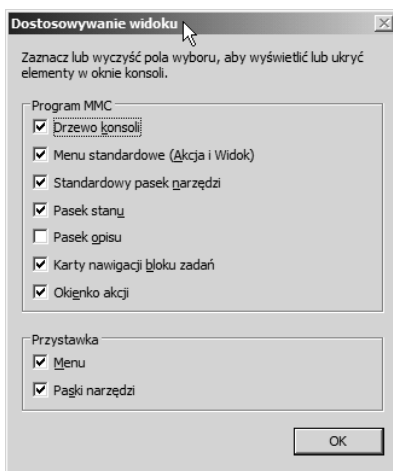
Dostosowywanie widoku

Zaznacz lub wyczyść pola wyboru, aby wyświetlić lub ukryć elementy w oknie konsoli.

Program MMC
☑ Drzewo konsoli
☑ Menu standardowe (Akcja i Widok)
☑ Standardowy pasek narzędzi
☑ Pasek stanu
☐ Pasek opisu
☑ Karty nawigacji bloku zadań
☑ Okienko akcji

Przystawka
☑ Menu
☑ Paski narzędzi

OK